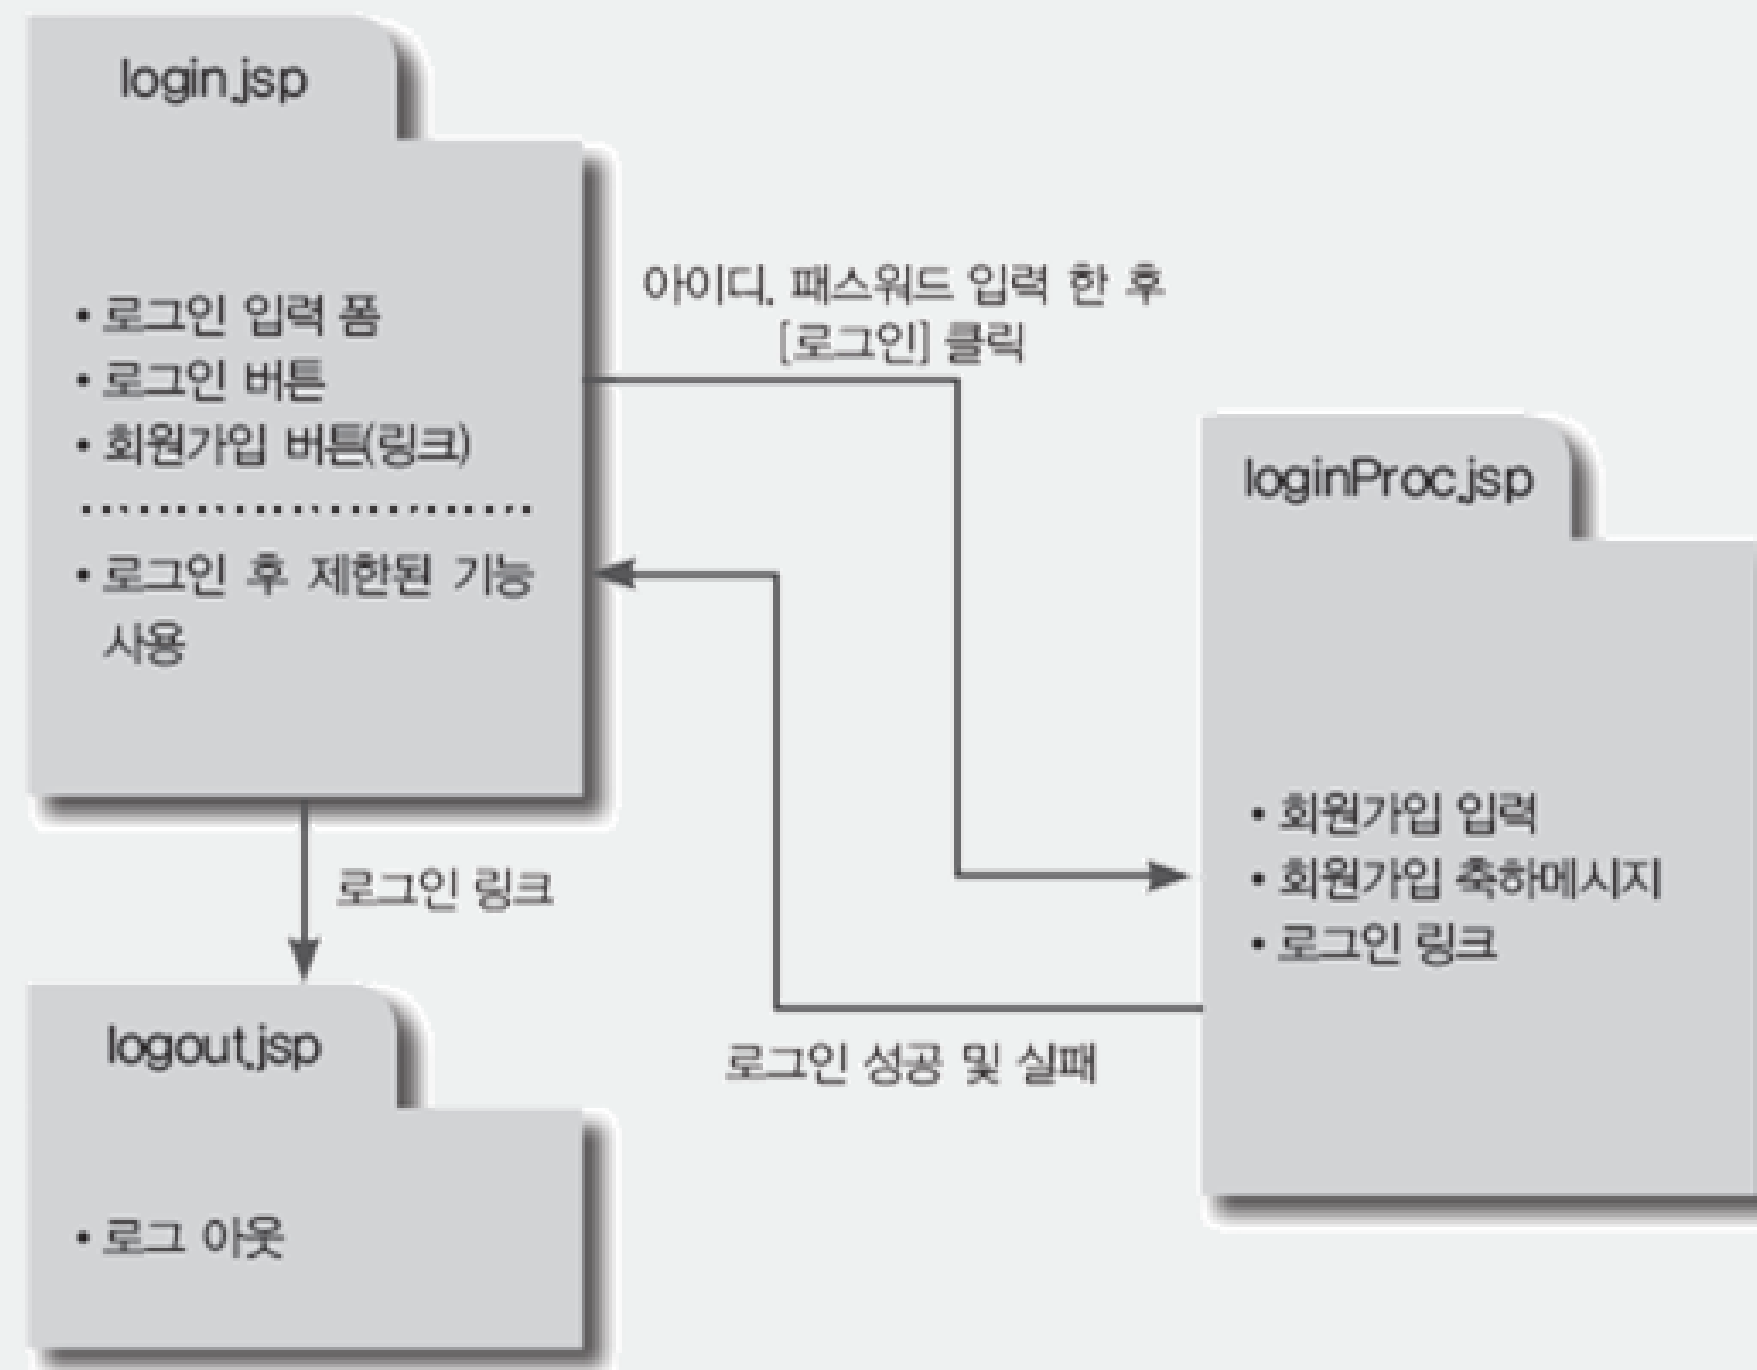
login.jsp

• 로그인 입력 폼
• 로그인 버튼
• 회원가입 버튼(링크)

• 로그인 후 제한된 기능 사용

아이디, 패스워드 입력 한 후 [로그인] 클릭

loginProc.jsp

• 회원가입 입력
• 회원가입 축하메시지
• 로그인 링크

로그인 링크

logout.jsp

• 로그 아웃

로그인 성공 및 실패